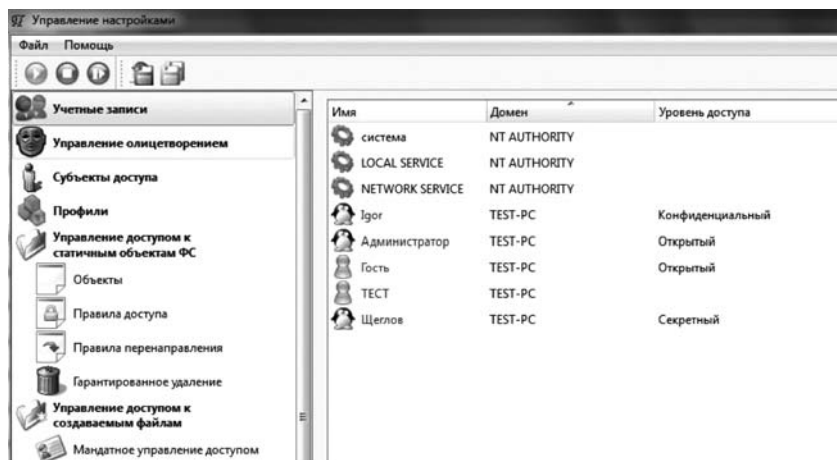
Управление настройками

Файл Помощь

Учетные записи

Управление олицетворением

Субъекты доступа

Профили

Управление доступом к статичным объектам ФС

Объекты

Правила доступа

Правила перенаправления

Гарантированное удаление

Управление доступом к создаваемым файлам

Мандатное управление доступом

| Имя | Домен | Уровень доступа |
|---|---|---|
| система | NT AUTHORITY | |
| LOCAL SERVICE | NT AUTHORITY | |
| NETWORK SERVICE | NT AUTHORITY | |
| Igor | TEST-PC | Конфиденциальный |
| Администратор | TEST-PC | Открытый |
| Гость | TEST-PC | Открытый |
| ТЕСТ | TEST-PC | |
| Щеглов | TEST-PC | Секретный |